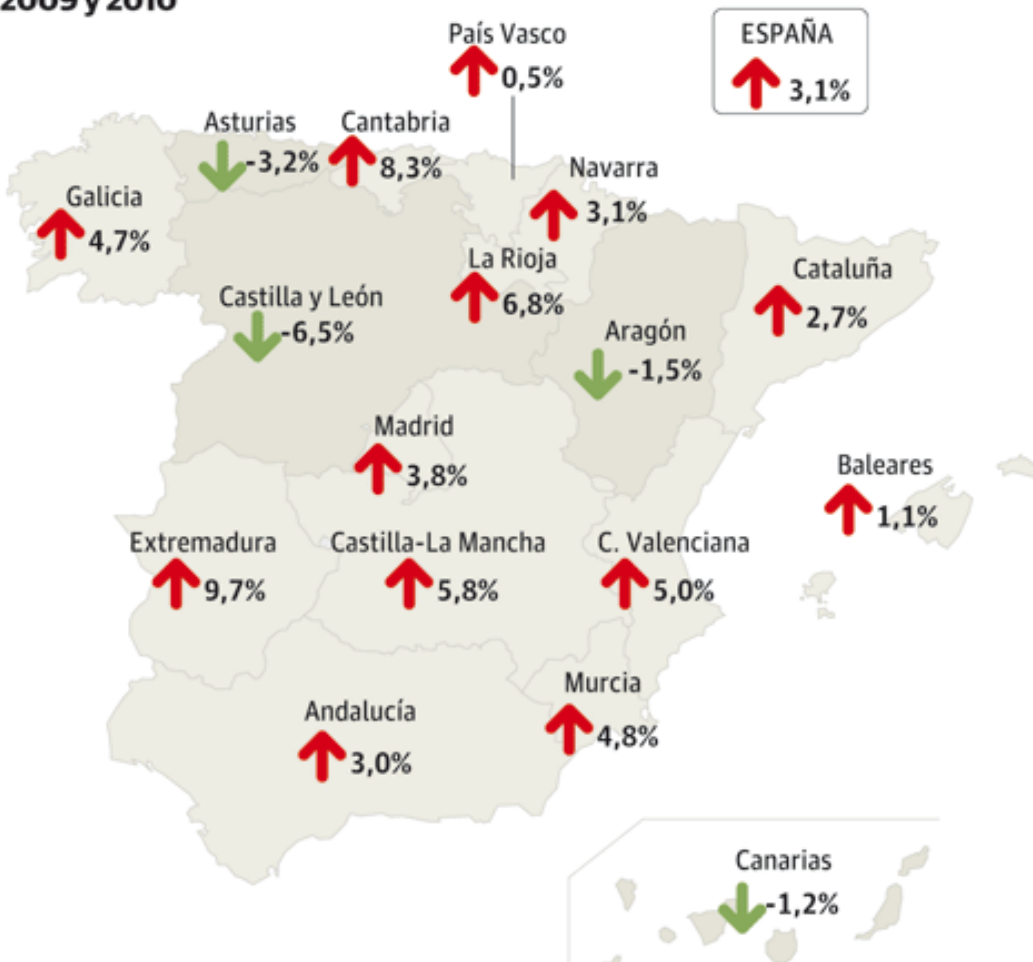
2009 y 2010

País Vasco
0,5%

ESPAÑA
3,1%

Asturias
-3,2%

Cantabria
8,3%

Navarra
3,1%

Galicia
4,7%

La Rioja
6,8%

Cataluña
2,7%

Castilla y León
-6,5%

Aragón
-1,5%

Madrid
3,8%

Baleares
1,1%

Extremadura
9,7%

Castilla-La Mancha
5,8%

C. Valenciana
5,0%

Murcia
4,8%

Andalucía
3,0%

Canarias
-1,2%